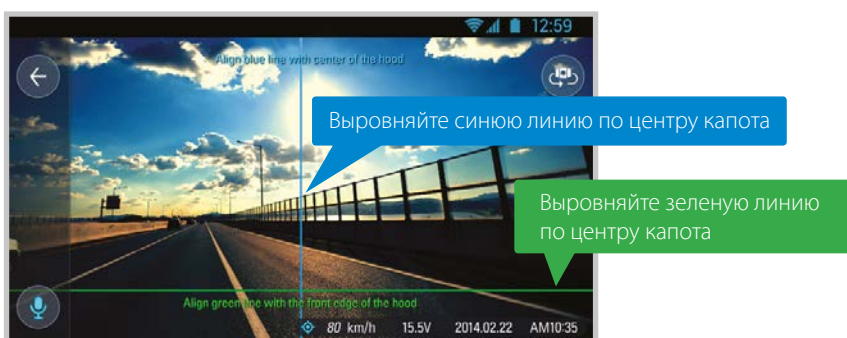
12:59

Align blue line with center of the hood

Выровняйте синюю линию по центру капота

Выровняйте зеленую линию по центру капота

Align green line with the front edge of the hood

80 km/h 15.5V 2014.02.22 AM10:35